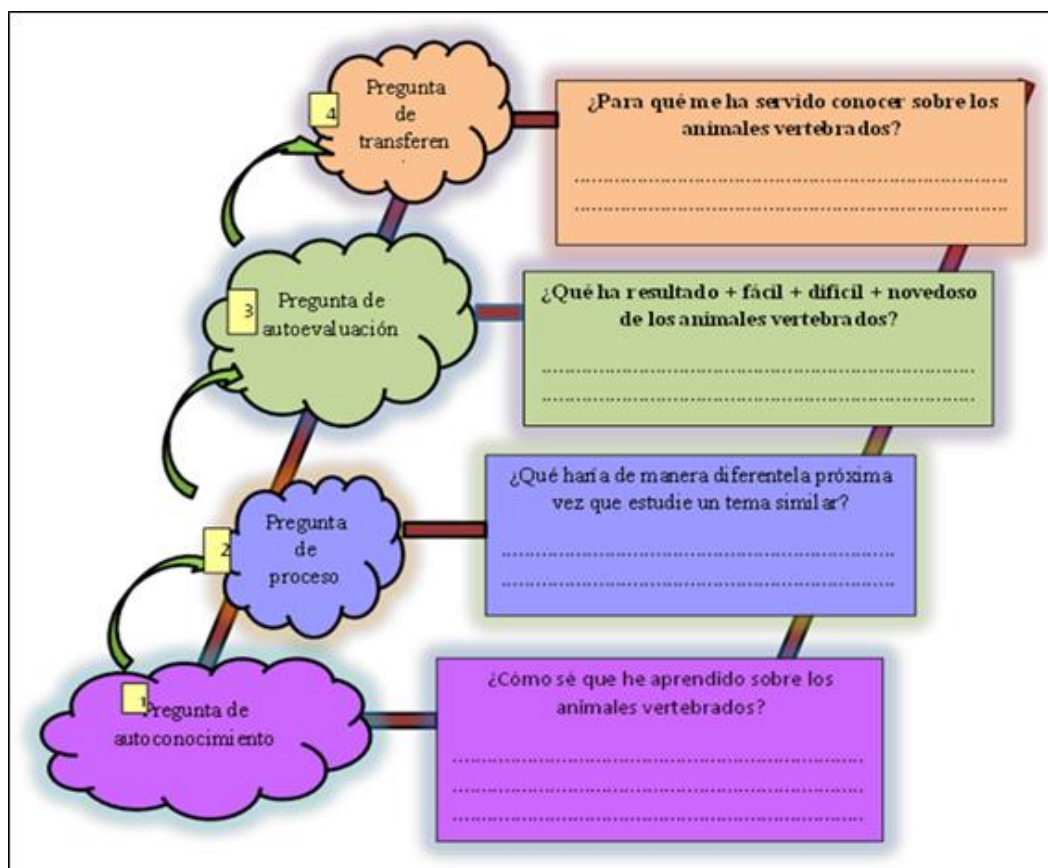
4 Pregunta de transferen

¿Para qué me ha servido conocer sobre los animales vertebrados?

..............................................................................

..............................................................................

3 Pregunta de autoevaluación

¿Qué ha resultado + fácil + difícil + novedoso de los animales vertebrados?

..............................................................................

..............................................................................

2 Pregunta de proceso

¿Qué haría de manera diferentela próxima vez que estudie un tema similar?

..............................................................................

..............................................................................

1 Pregunta de autoconocimiento

¿Cómo sè que he aprendido sobre los animales vertebrados?

..............................................................................

..............................................................................

..............................................................................